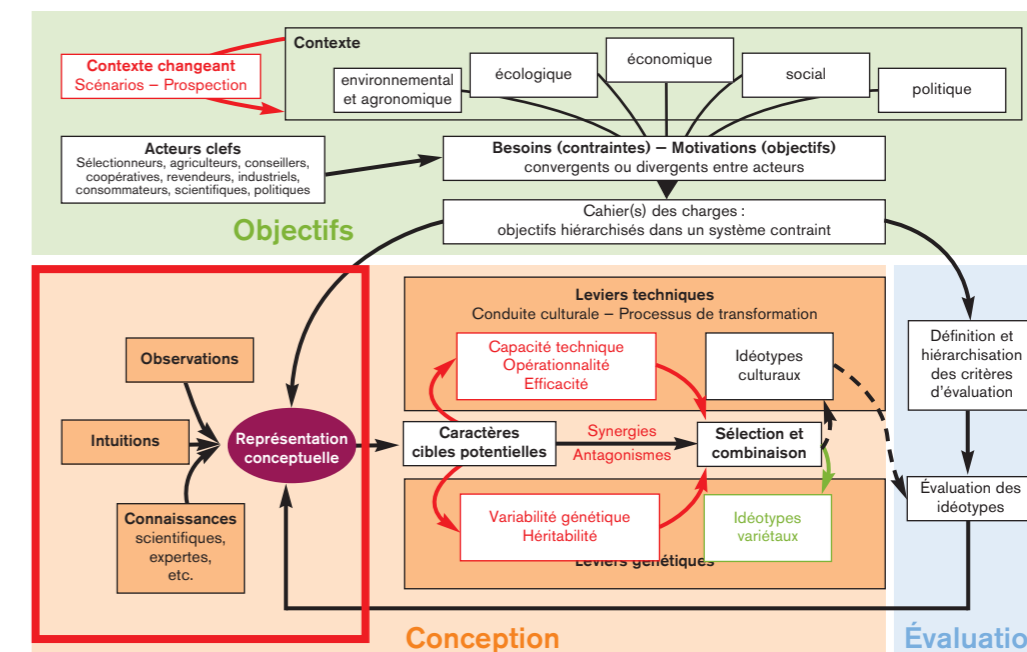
Contexte changeant
Scénarios – Prospection

Contexte

environnemental et agronomique

écologique

économique

social

politique

Acteurs clefs
Sélectionneurs, agriculteurs, conseillers, coopératives, revendeurs, industriels, consommateurs, scientifiques, politiques

Besoins (contraintes) – Motivations (objectifs)
convergents ou divergents entre acteurs

Cahier(s) des charges :
objectifs hiérarchisés dans un système contraint

Objectifs

Observations

Intuitions

Connaissances
scientifiques, expertes, etc.

Représentation conceptuelle

Leviers techniques
Conduite culturale – Processus de transformation

Capacité technique
Opérationnalité
Efficacité

Idéotypes culturaux

Caractères cibles potentiels

Synergies
Antagonismes

Sélection et combinaison

Variabilité génétique
Héritabilité

Idéotypes variétaux

Leviers génétiques

Définition et hiérarchisation des critères d'évaluation

Évaluation des idéotypes

Conception

Évaluatio